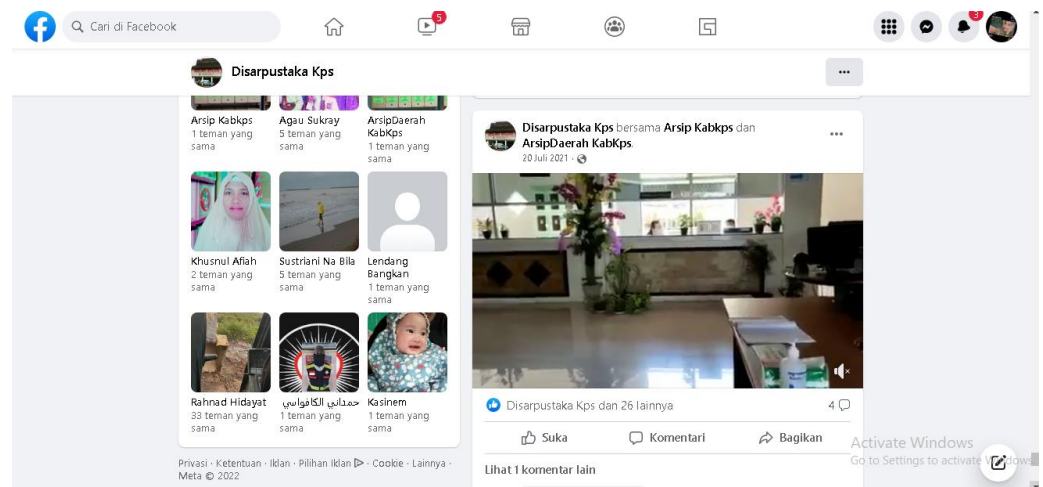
Cari di Facebook

5

3

Disarpustaka Kps

...

Arsip Kabkps
1 teman yang sama

Agau Sukray
5 teman yang sama

ArsipDaerah KabKps
1 teman yang sama

Khusnul Afiah
2 teman yang sama

Sustriani Na Bila
5 teman yang sama

Lendang Bangkan
1 teman yang sama

Rahnad Hidayat
33 teman yang sama

حمداني الكافوابي
1 teman yang sama

Kasinem
1 teman yang sama

Privasi · Ketentuan · Iklan · Pilihan Iklan · Cookie · Lainnya · Meta © 2022

Disarpustaka Kps bersama Arsip Kabkps dan ArsipDaerah KabKps.
20 Juli 2021 ·

...

Disarpustaka Kps dan 26 lainnya

4

Suka

Komentari

Bagikan

Lihat 1 komentar lain

Activate Windows
Go to Settings to activate Windows.